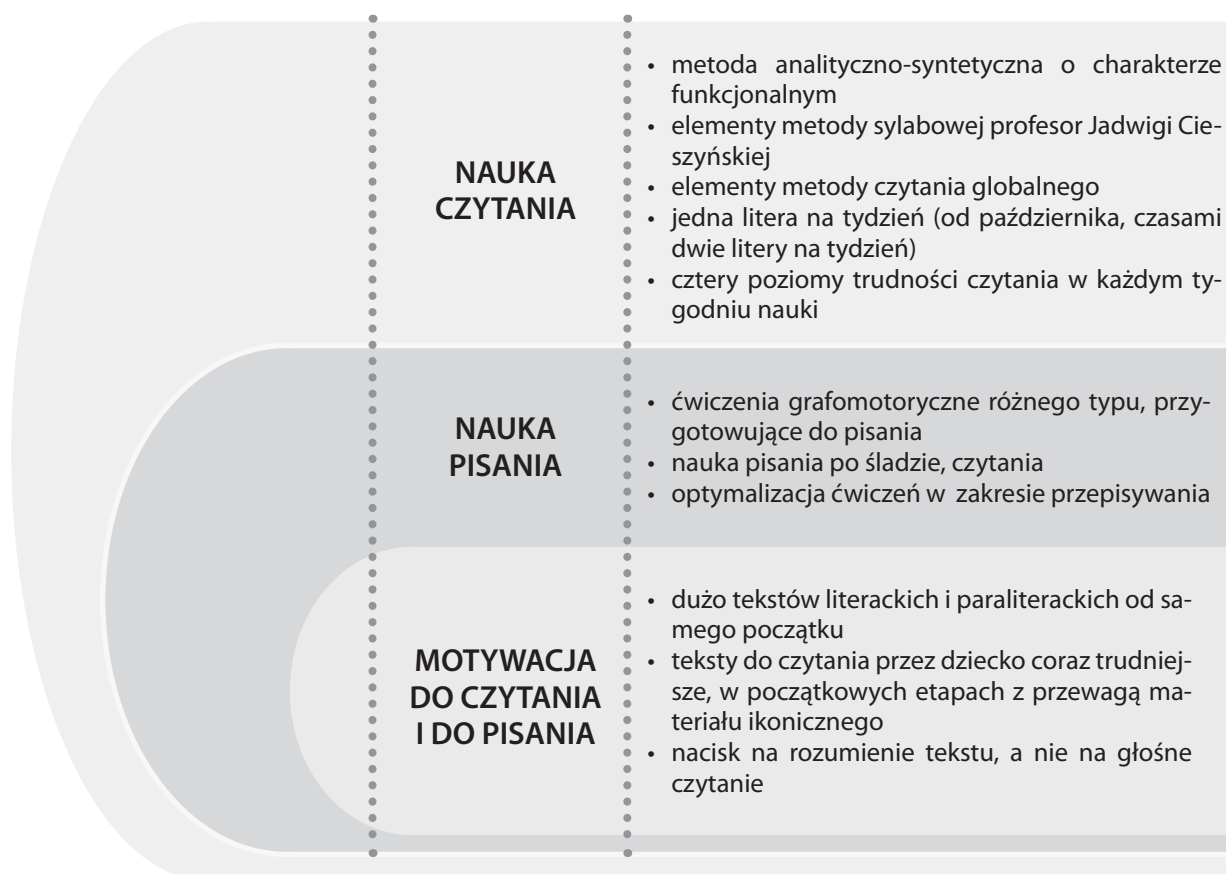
NAUKA CZYTANIA

• metoda analityczno-syntetyczna o charakterze funkcjonalnym
• elementy metody sylabowej profesor Jadwigi Cieszyńskiej
• elementy metody czytania globalnego
• jedna litera na tydzień (od października, czasami dwie litery na tydzień)
• cztery poziomy trudności czytania w każdym tygodniu nauki

NAUKA PISANIA

• ćwiczenia grafomotoryczne różnego typu, przygotowujące do pisania
• nauka pisania po śladzie, czytania
• optymalizacja ćwiczeń w zakresie przepisywania

MOTYWACJA DO CZYTANIA I DO PISANIA

• dużo tekstów literackich i paraliterackich od samego początku
• teksty do czytania przez dziecko coraz trudniejsze, w początkowych etapach z przewagą materiału ikonicznego
• nacisk na rozumienie tekstu, a nie na głośne czytanie